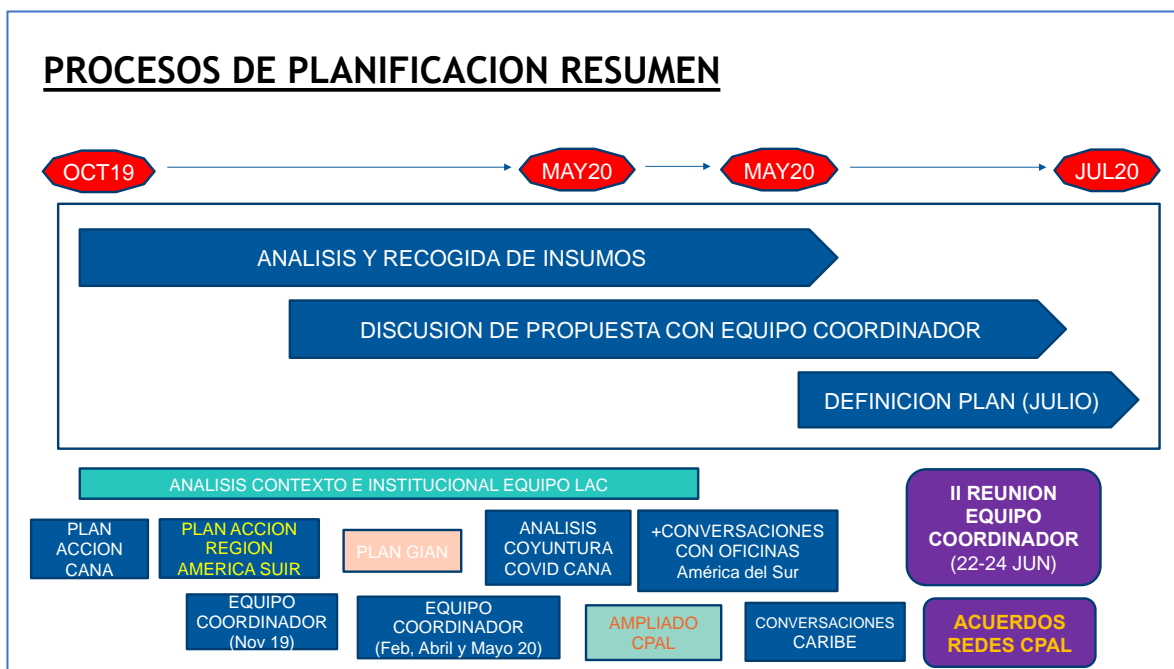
PROCESOS DE PLANIFICACION RESUMEN

OCT19

MAY20

MAY20

JUL20

ANALISIS Y RECOGIDA DE INSUMOS

DISCUSION DE PROPUESTA CON EQUIPO COORDINADOR

DEFINICION PLAN (JULIO)

ANALISIS CONTEXTO E INSTITUCIONAL EQUIPO LAC

II REUNION EQUIPO COORDINADOR (22-24 JUN)

PLAN ACCION CANA

PLAN ACCION REGION AMERICA SUIR

PLAN GIAN

ANALISIS COYUNTURA COVID CANA

+CONVERSACIONES CON OFICINAS América del Sur

EQUIPO COORDINADOR (Nov 19)

EQUIPO COORDINADOR (Feb, Abril y Mayo 20)

AMPLIADO CPAL

CONVERSACIONES CARIBE

ACUERDOS REDES CPAL